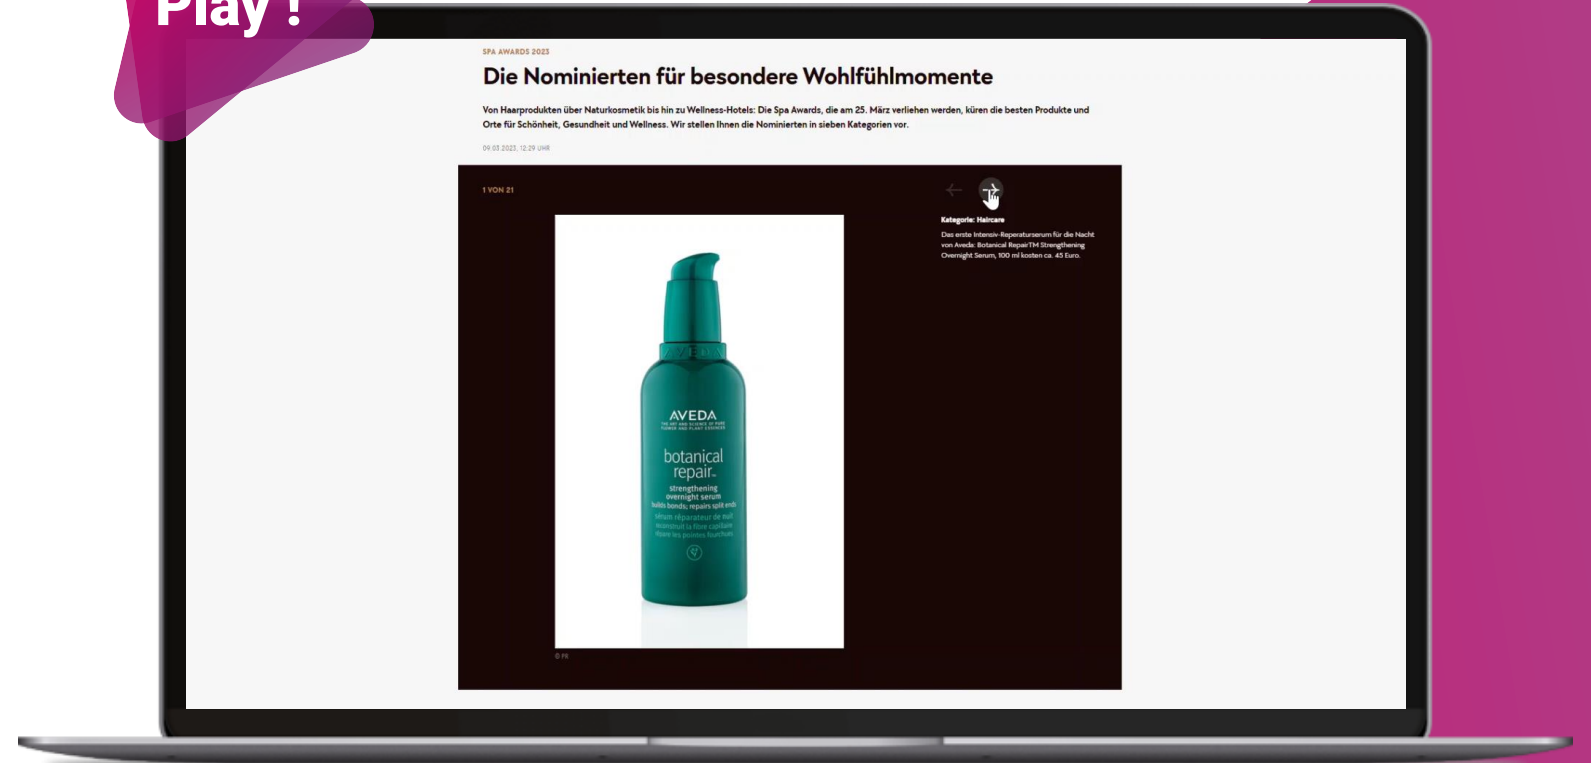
Play !

SPA AWARDS 2023

Die Nominierten für besondere Wohlfühlmomente

Von Haarprodukten über Naturkosmetik bis hin zu Wellness-Hotels: Die Spa Awards, die am 25. März verliehen werden, küren die besten Produkte und Orte für Schönheit, Gesundheit und Wellness. Wir stellen Ihnen die Nominierten in sieben Kategorien vor.

09.03.2023, 12:29 UHR

1 VON 21

Kategorie: Haircare

Das erste Intensiv-Reperaturserum für die Nacht von Aveda: Botanical RepairTM Strengthening Overnight Serum, 100 ml kosten ca. 45 Euro.

AVEDA

AVEDA
THE ART AND SCIENCE OF PURE FLOWER AND PLANT ESSENCES

botanical repair

strengthening overnight serum
builds bonds; repairs split ends
sérum réparateur de nuit
reconstruit la fibre capillaire
répare les pointes fourchues

© PR